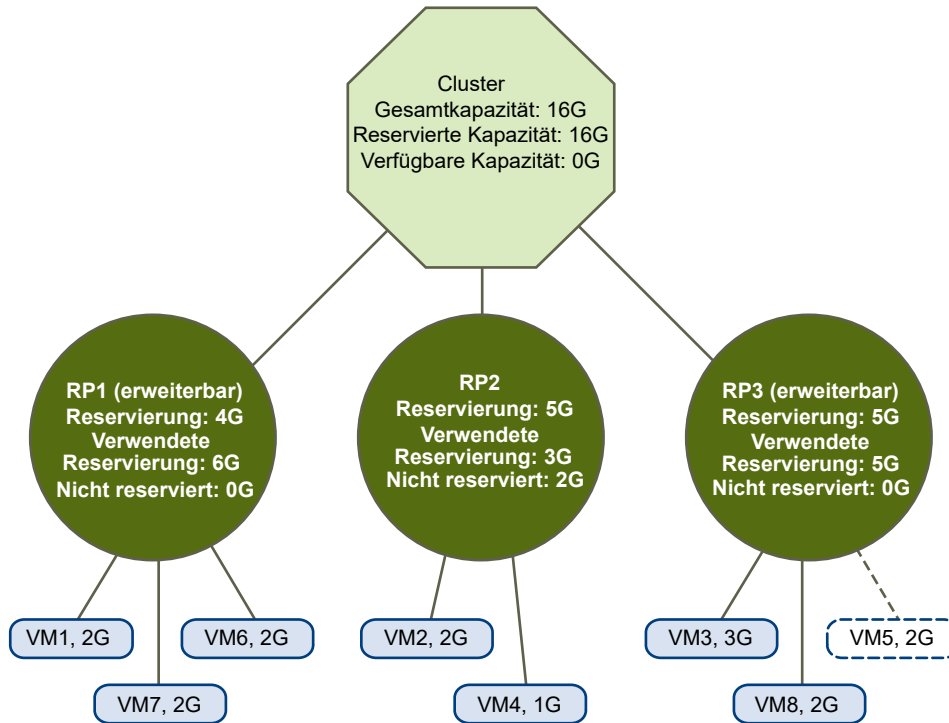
Cluster
Gesamtkapazität: 16G
Reservierte Kapazität: 16G
Verfügbare Kapazität: 0G

RP1 (erweiterbar)
Reservierung: 4G
Verwendete Reservierung: 6G
Nicht reserviert: 0G

RP2
Reservierung: 5G
Verwendete Reservierung: 3G
Nicht reserviert: 2G

RP3 (erweiterbar)
Reservierung: 5G
Verwendete Reservierung: 5G
Nicht reserviert: 0G

VM1, 2G

VM6, 2G

VM7, 2G

VM2, 2G

VM4, 1G

VM3, 3G

VM5, 2G

VM8, 2G